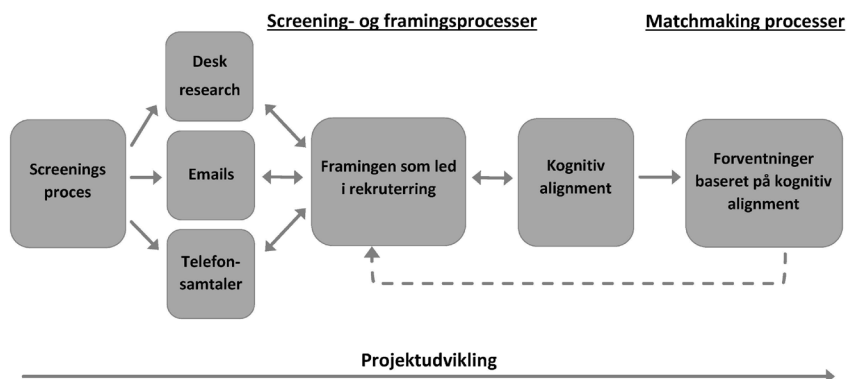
Screening- og framingsprocesser

Matchmaking processer

Screenings proces

Desk research

Emails

Telefonsamtaler

Framingen som led i rekruterring

Kognitiv alignment

Forventninger baseret på kognitiv alignment

Projektudvikling